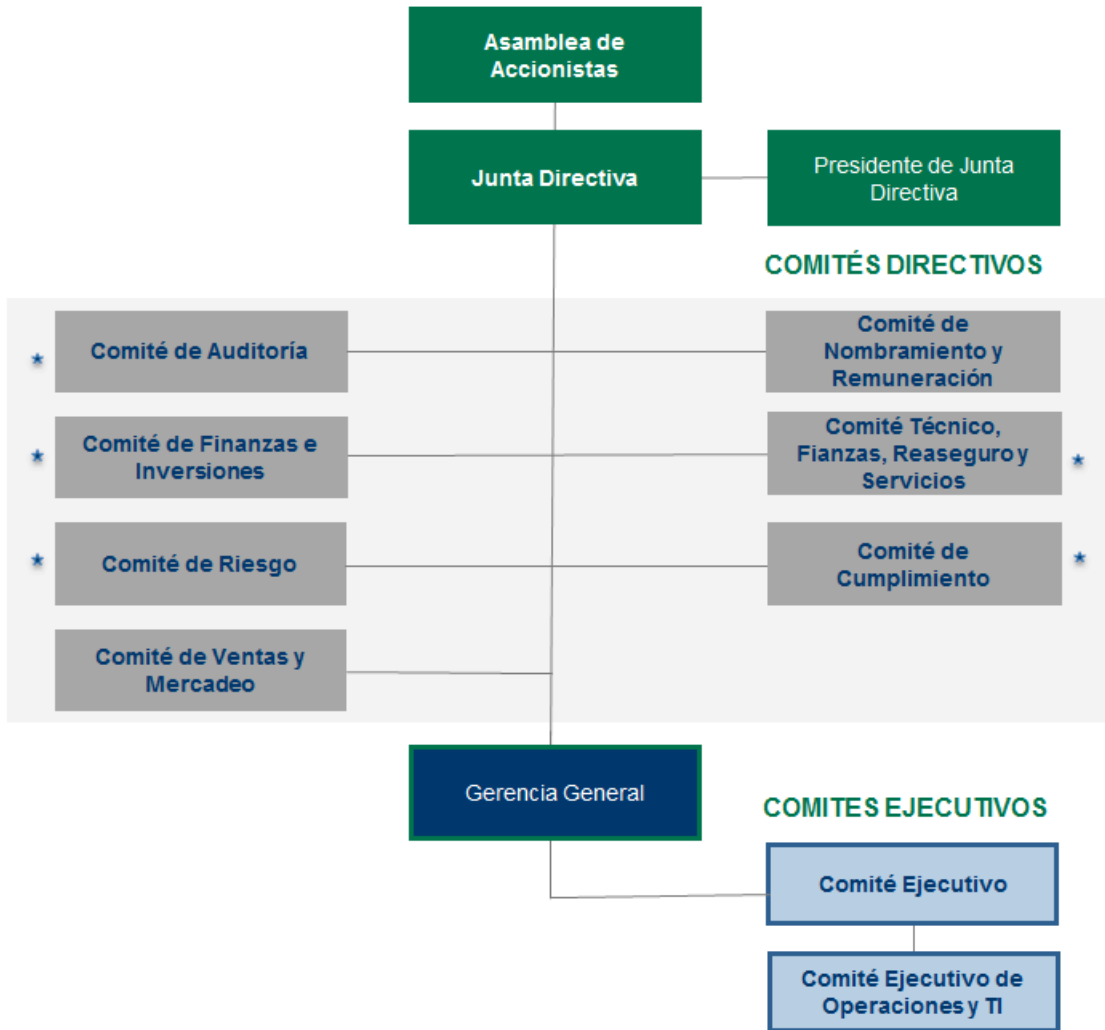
Asamblea de Accionistas

Junta Directiva

Presidente de Junta Directiva

COMITÉS DIRECTIVOS

* Comité de Auditoría

Comité de Nombramiento y Remuneración

* Comité de Finanzas e Inversiones

Comité Técnico, Fianzas, Reaseguro y Servicios *

* Comité de Riesgo

Comité de Cumplimiento *

Comité de Ventas y Mercadeo

Gerencia General

COMITES EJECUTIVOS

Comité Ejecutivo

Comité Ejecutivo de Operaciones y TI